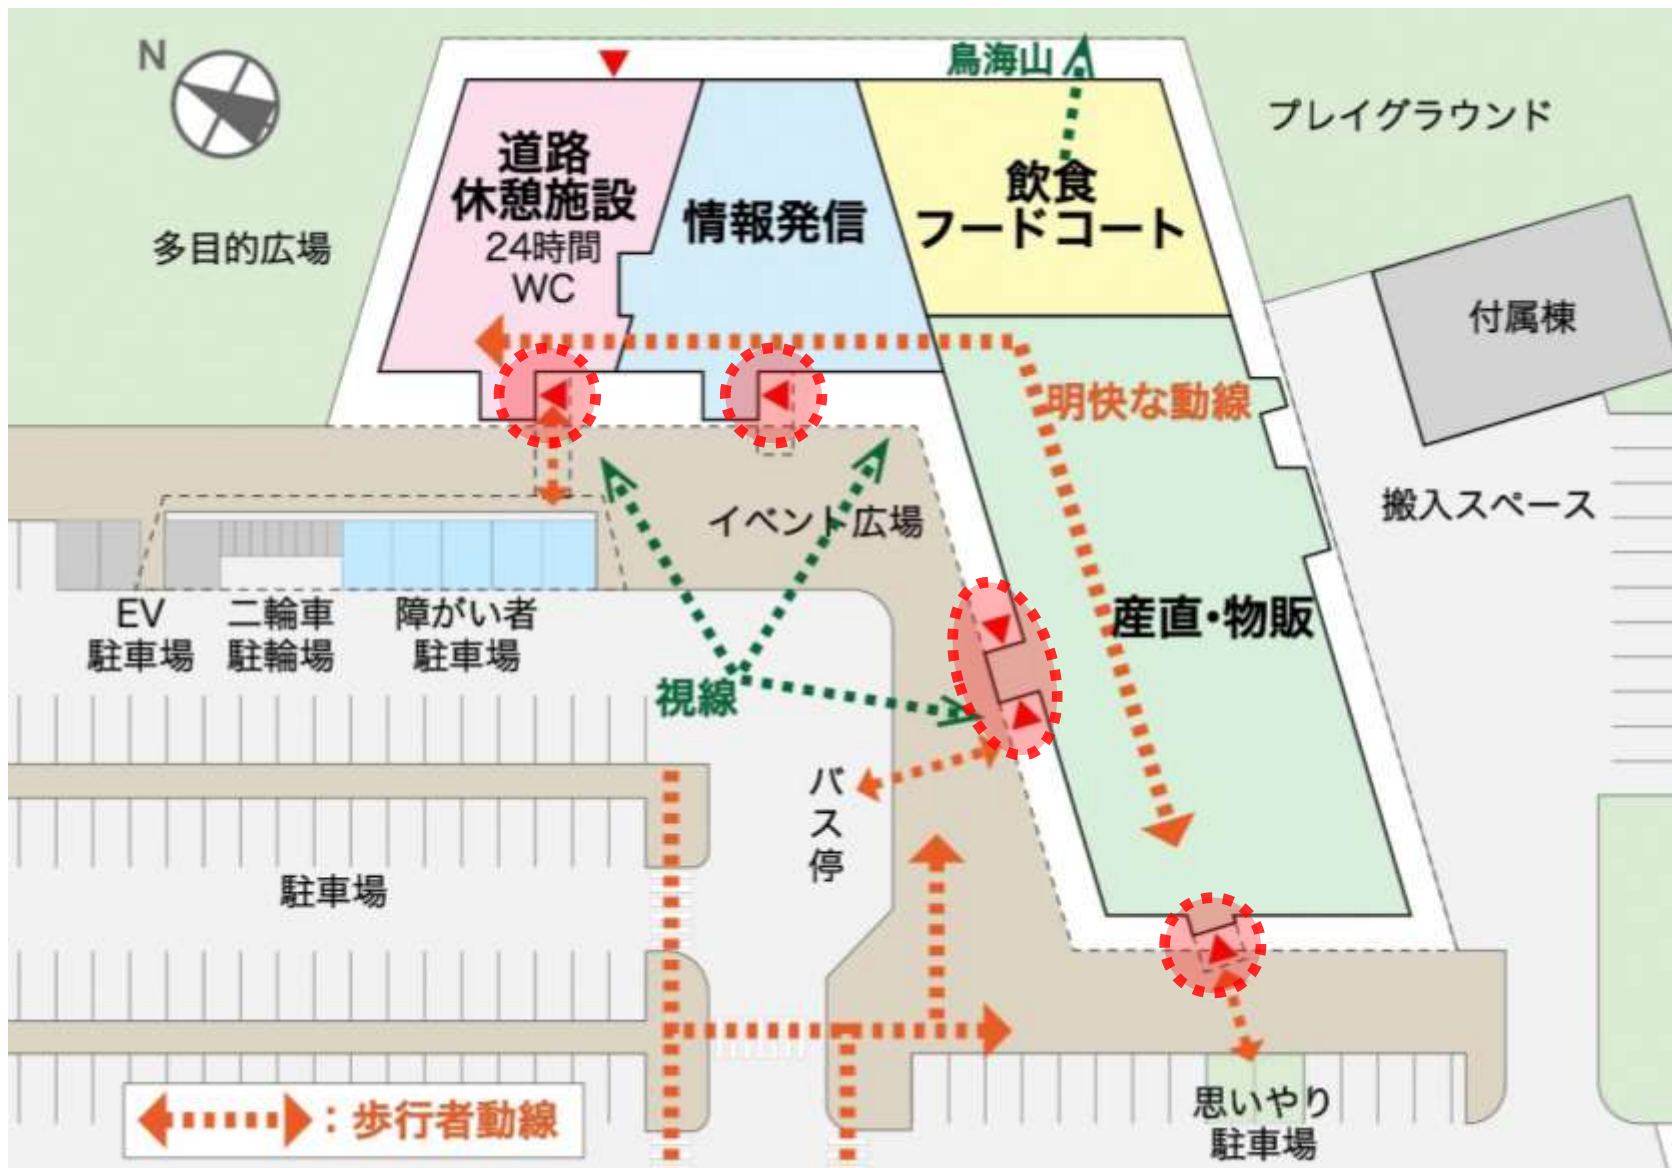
N

鳥海山

プレイグラウンド

多目的広場

道路休憩施設
24時間
WC

情報発信

飲食
フードコート

付属棟

明快な動線

搬入スペース

イベント広場

EV
駐車場

二輪車
駐輪場

障がい者
駐車場

産直・物販

視線

バス停

駐車場

思いやり
駐車場

：歩行者動線